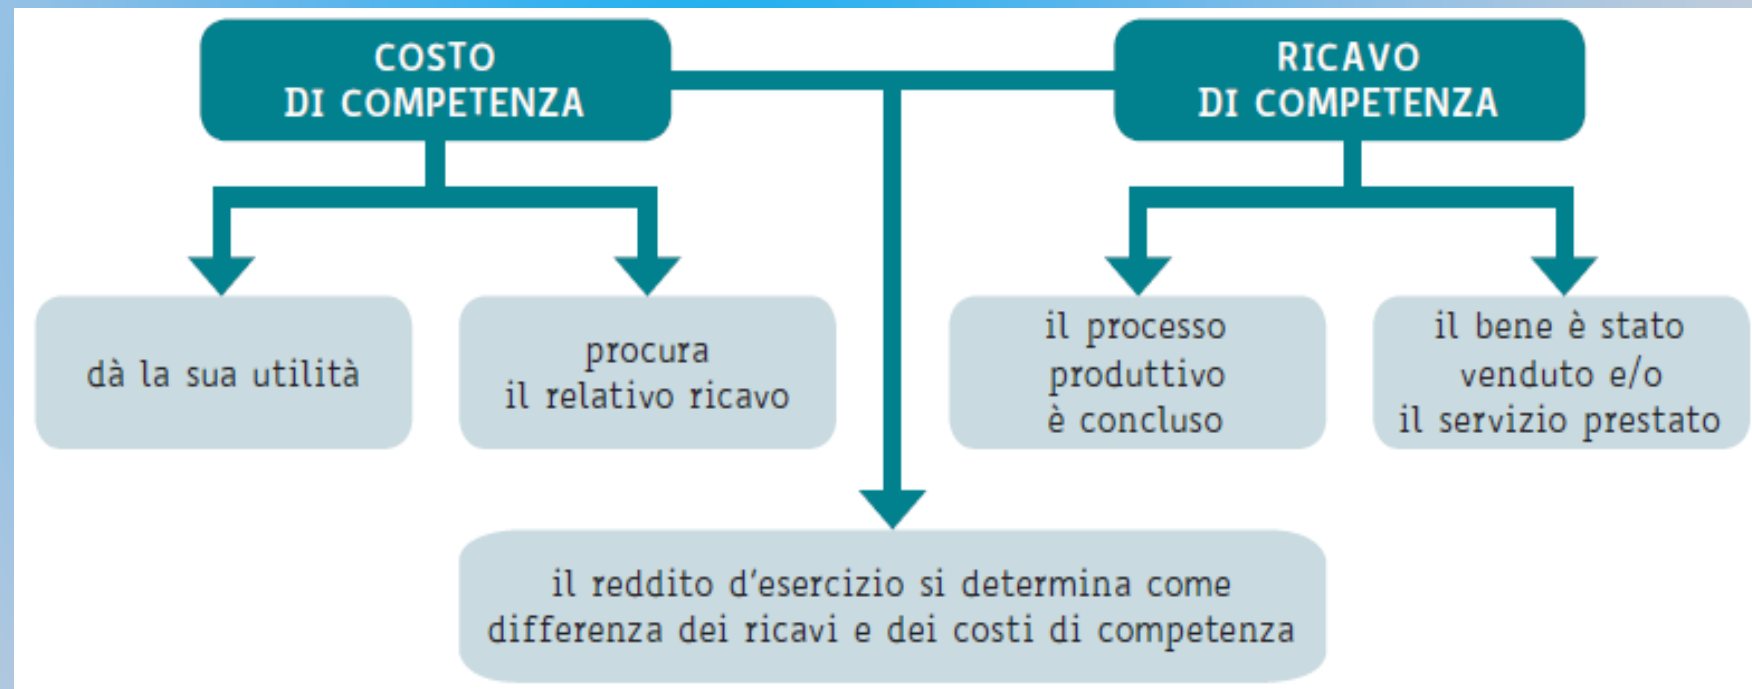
COSTO DI COMPETENZA

RICAVO DI COMPETENZA

dà la sua utilità

procura il relativo ricavo

il processo produttivo è concluso

il bene è stato venduto e/o il servizio prestato

il reddito d'esercizio si determina come differenza dei ricavi e dei costi di competenza